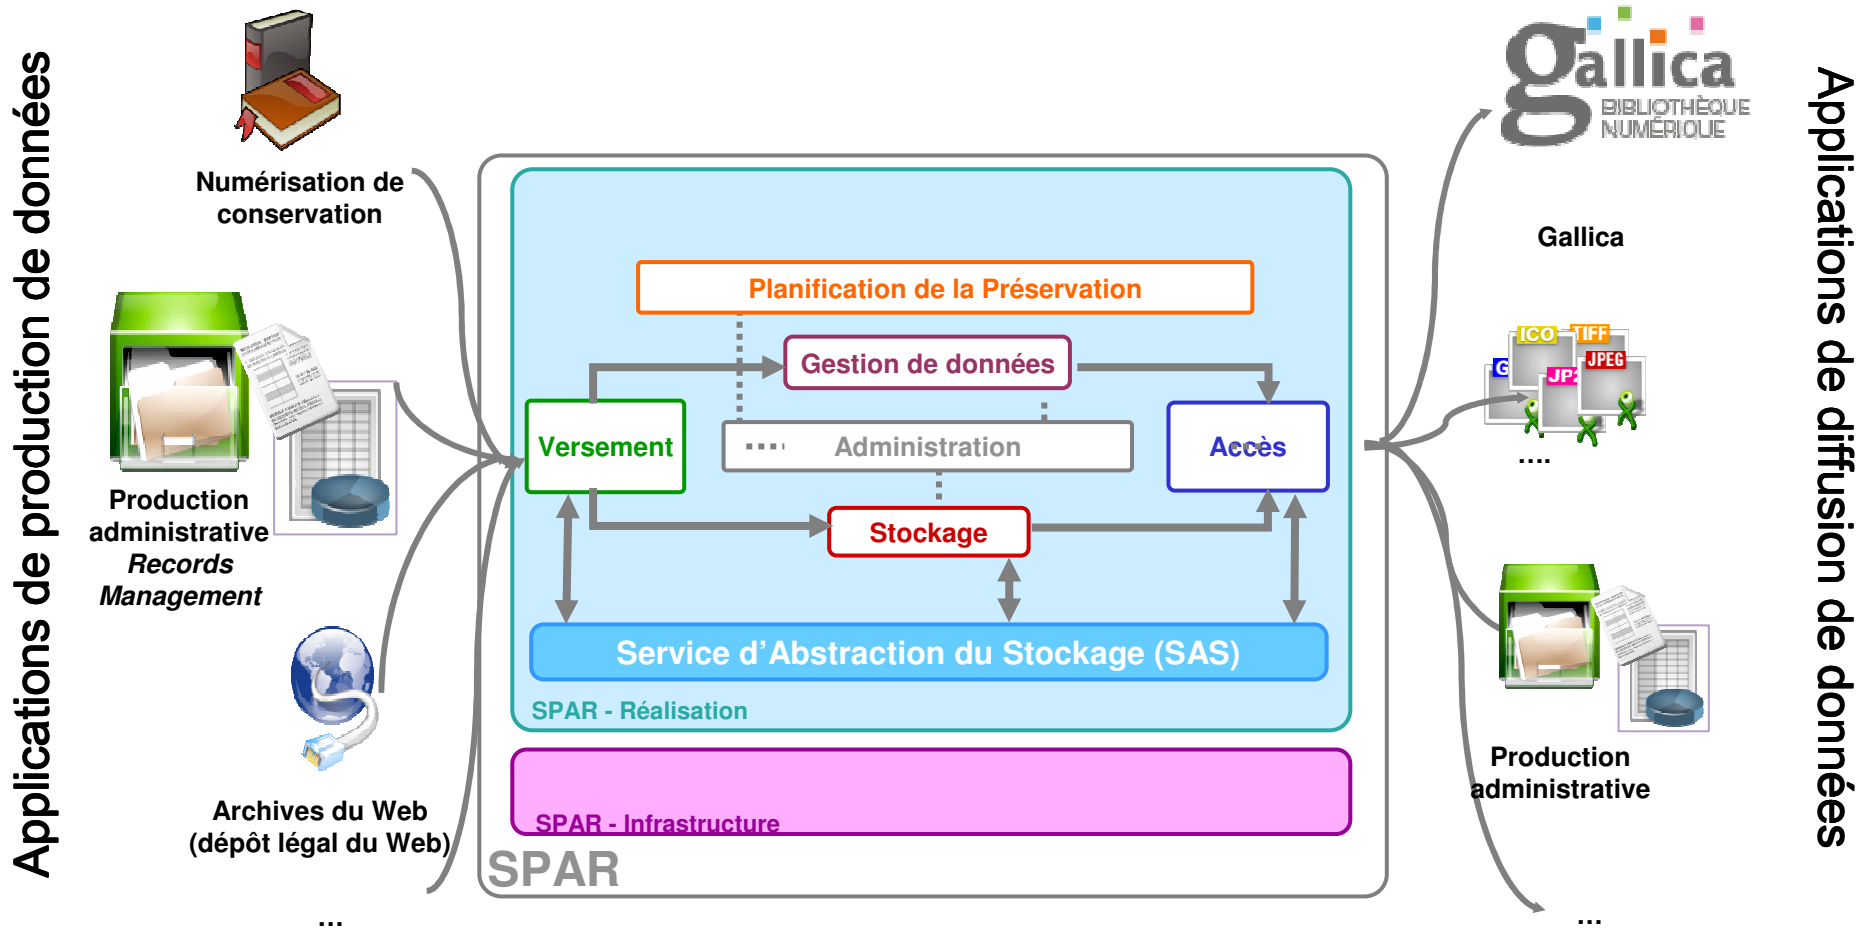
Applications de production de données

Numérisation de conservation

Production administrative *Records Management*

Archives du Web (dépôt légal du Web)

...

Planification de la Préservation

Gestion de données

Versement

Administration

Accès

Stockage

Service d'Abstraction du Stockage (SAS)

SPAR - Réalisation

SPAR - Infrastructure

SPAR

gallica BIBLIOTHÈQUE NUMÉRIQUE

Gallica

ICO TIFF G JP2 JPEG

....

Production administrative

...

Applications de diffusion de données